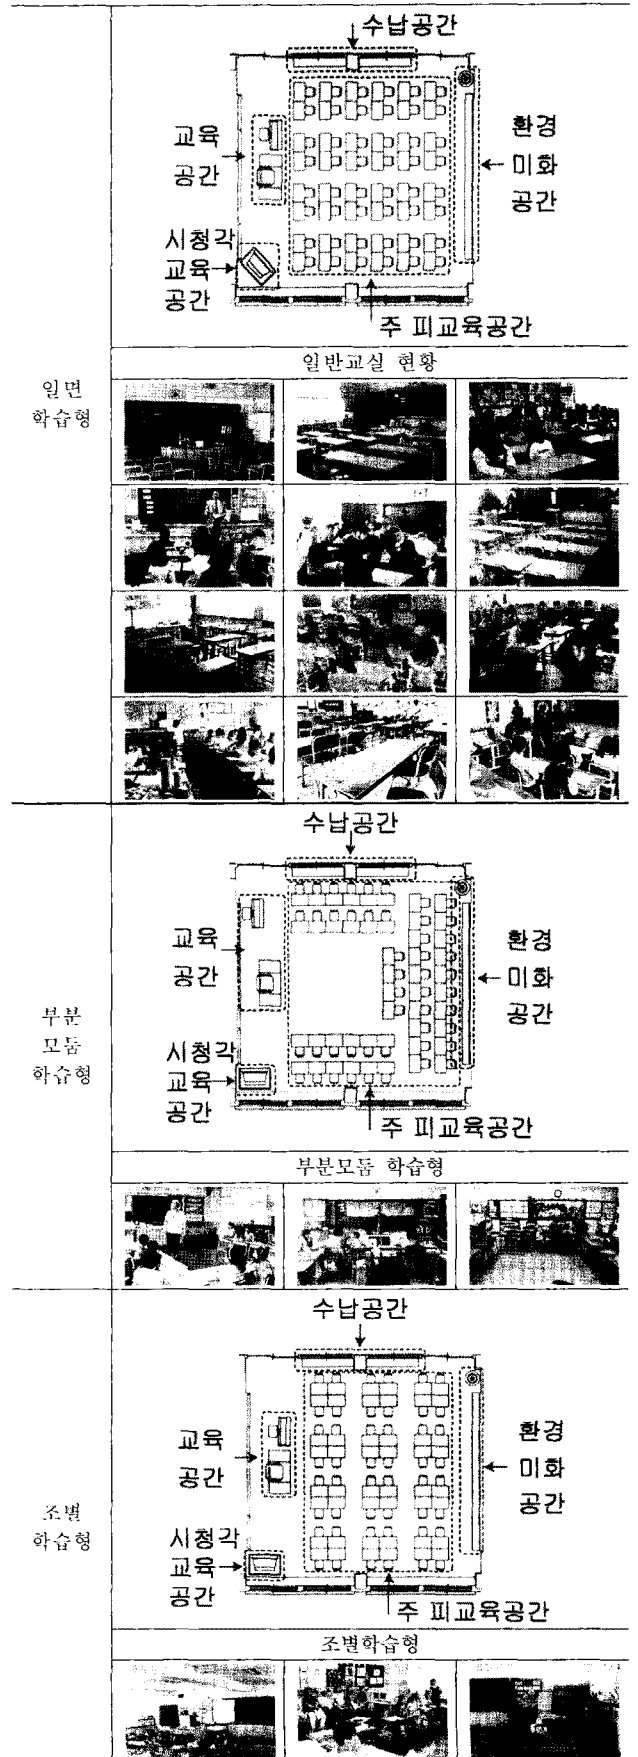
| | |
|---|---|
| 일면 학습형 | 수납공간<br>교육 공간<br>환경 미화 공간<br>시청각 교육 공간<br>주 피교육공간<br>일반교실 현황 |
| 부분 모둠 학습형 | 수납공간<br>교육 공간<br>환경 미화 공간<br>시청각 교육 공간<br>주 피교육공간<br>부분모둠 학습형 |
| 조별 학습형 | 수납공간<br>교육 공간<br>환경 미화 공간<br>시청각 교육 공간<br>주 피교육공간<br>조별학습형 |